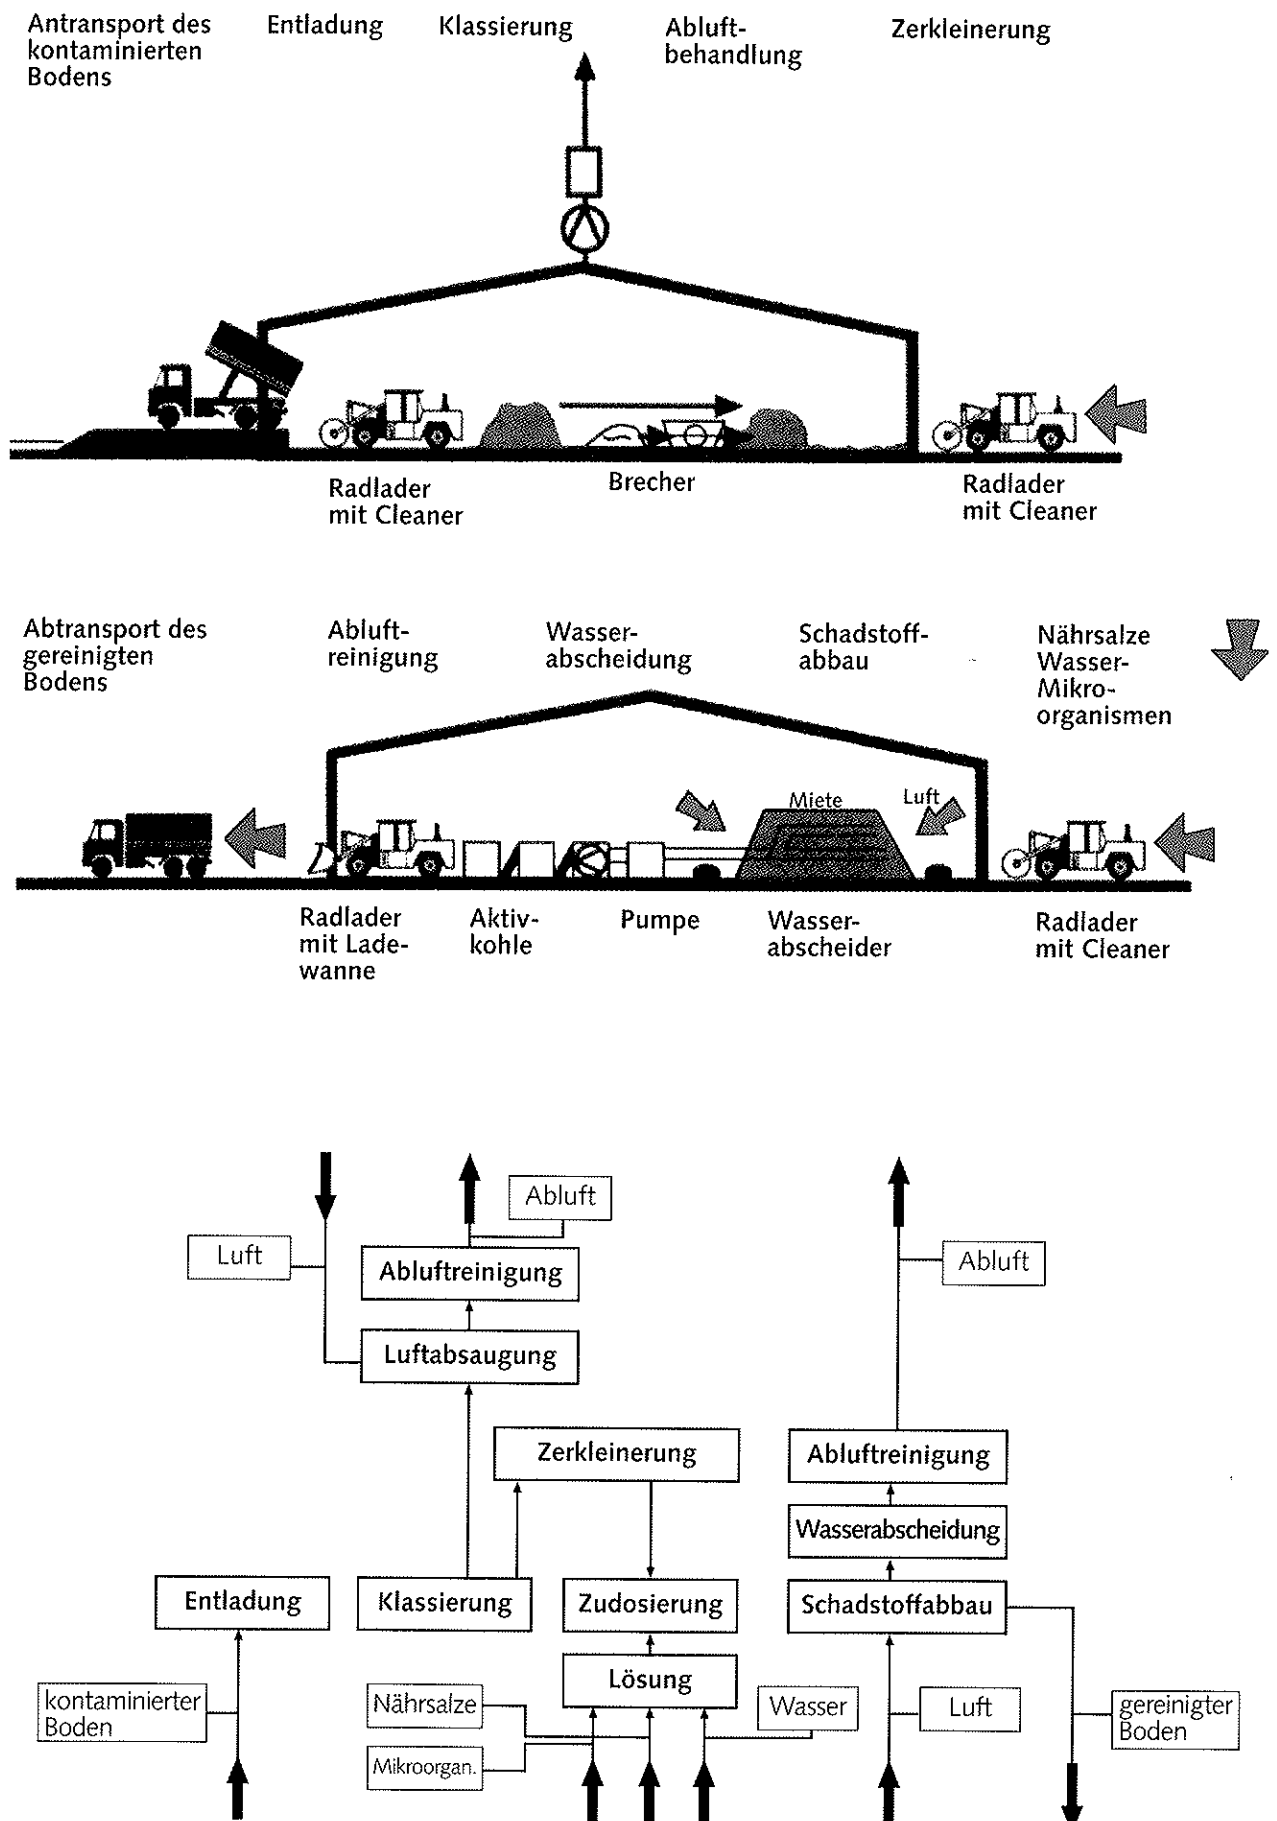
Antransport des kontaminierten Bodens

Entladung

Klassierung

Abluftbehandlung

Zerkleinerung

Radlader mit Cleaner

Brecher

Radlader mit Cleaner

Abtransport des gereinigten Bodens

Abluftreinigung

Wasserabscheidung

Schadstoffabbau

Nährsalze Wasser-Mikroorganismen

Miete

Luft

Radlader mit Ladewanne

Aktivkohle

Pumpe

Wasserabscheider

Radlader mit Cleaner

Luft

Abluft

Abluftreinigung

Luftabsaugung

Zerkleinerung

Abluft

Abluftreinigung

Wasserabscheidung

Entladung

Klassierung

Zudosierung

Schadstoffabbau

Lösung

kontaminierter Boden

Nährsalze

Mikroorgan.

Wasser

Luft

gereinigter Boden